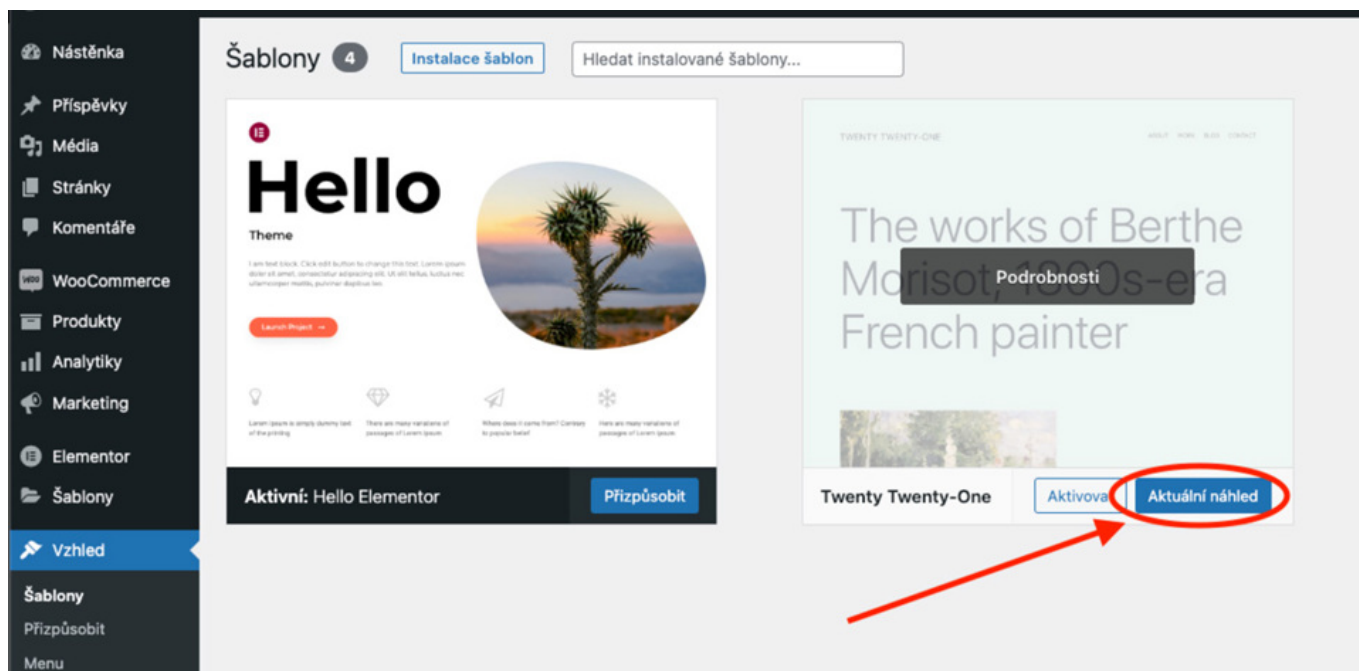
Nástěnka
Příspěvky
Média
Stránky
Komentáře
WooCommerce
Produkty
Analytiky
Marketing
Elementor
Šablony
Vzhled
Šablony
Přizpůsobit
Menu

Šablony 4 Instalace šablon Hledat instalované šablony...

Hello
Theme
I am text block. Click edit button to change this text. Lorem ipsum dolor sit amet, consectetur adipiscing elit. Ut elit tellus, luctus nec ullamcorper mattis, pulvinar dapibus leo.
Launch Project →
Lorem Ipsum is simply dummy text of the printing
There are many variations of passages of Lorem Ipsum
Where does it come from? Contrary to popular belief
Here are many variations of passages of Lorem Ipsum
Aktivní: Hello Elementor
Přizpůsobit

TWENTY TWENTY-ONE
ABOUT WORK BLOG CONTACT
The works of Berthe Mo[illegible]sot, 1800s-era French painter
Podrobnosti
Twenty Twenty-One
Aktivova
Aktuální náhled